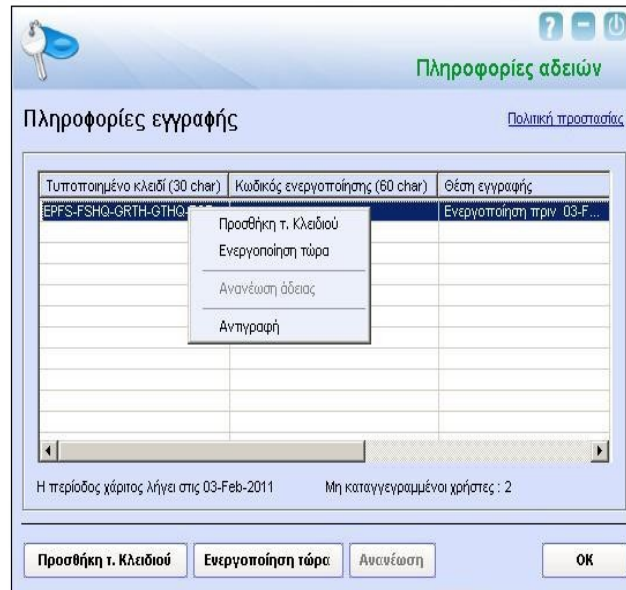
Πληροφορίες αδειών

Πληροφορίες εγγραφής

Πολιτική προστασίας

| Τυποποιημένο κλειδί (30 char) | Κωδικός ενεργοποίησης (60 char) | Θέση εγγραφής |
|---|---|---|
| EPFS-FSHQ-GRTH-GTHQ-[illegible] | | Ενεργοποίηση πριν 03-F... |

Προσθήκη τ. Κλειδιού
Ενεργοποίηση τώρα
Ανανέωση άδειας
Αντιγραφή

Η περίοδος χάριτος λήγει στις 03-Feb-2011

Μη καταγεγραμμένοι χρήστες : 2

Προσθήκη τ. Κλειδιού

Ενεργοποίηση τώρα

Ανανέωση

OK